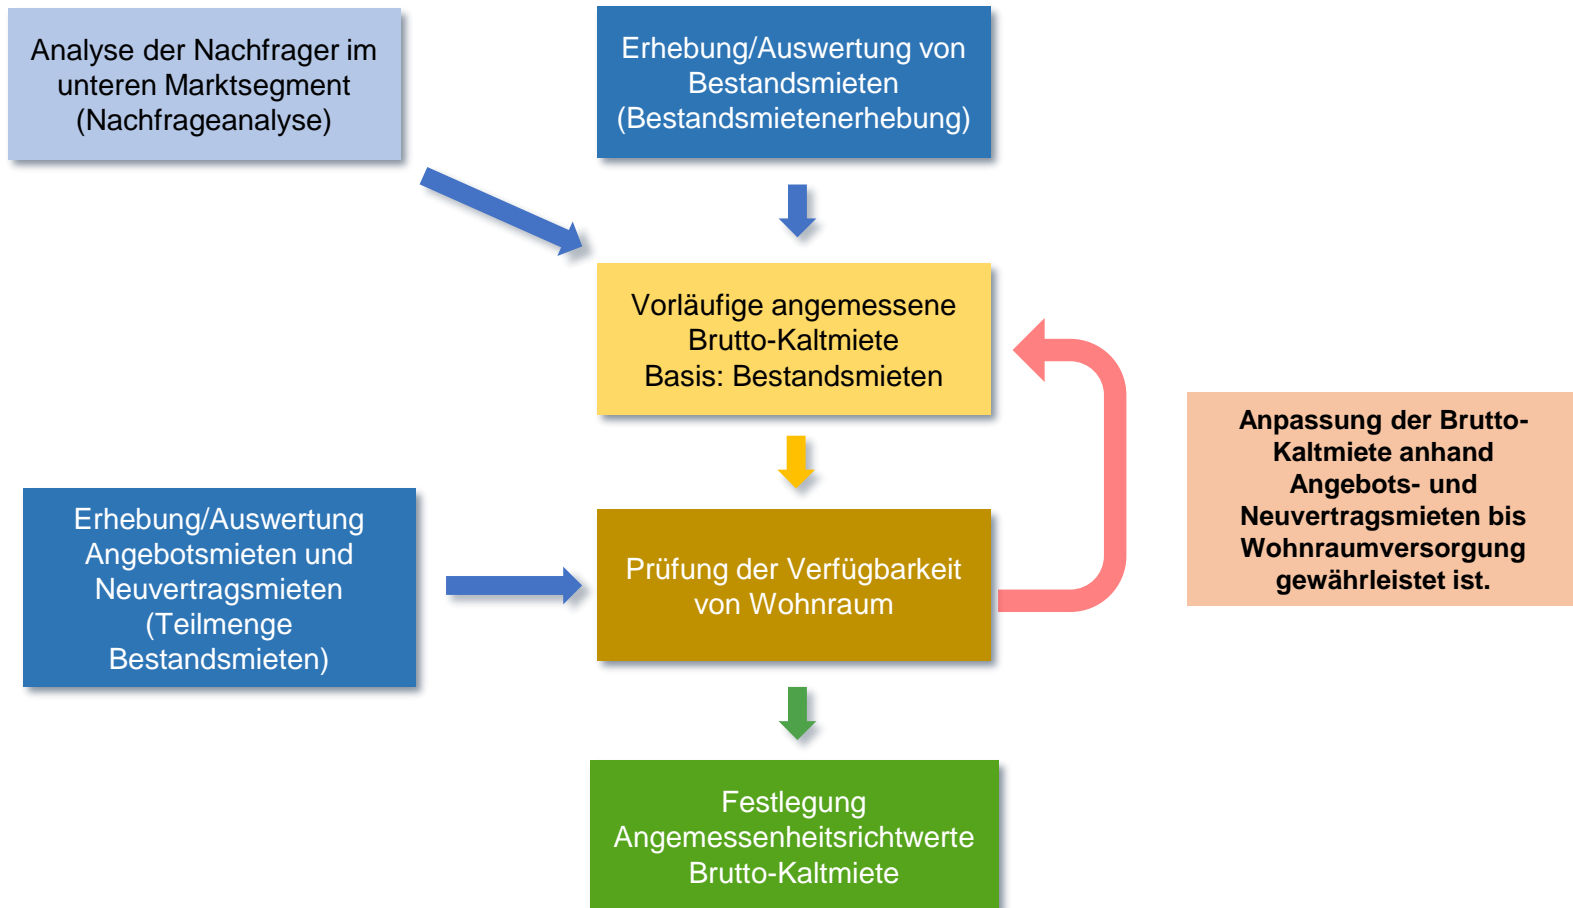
Analyse der Nachfrager im unteren Marktsegment (Nachfrageanalyse)

Erhebung/Auswertung von Bestandsmieten (Bestandsmietenerhebung)

Vorläufige angemessene Brutto-Kaltmiete Basis: Bestandsmieten

Anpassung der Brutto-Kaltmiete anhand Angebots- und Neuvertragsmieten bis Wohnraumversorgung gewährleistet ist.

Erhebung/Auswertung Angebotsmieten und Neuvertragsmieten (Teilmenge Bestandsmieten)

Prüfung der Verfügbarkeit von Wohnraum

Festlegung Angemessenheitsrichtwerte Brutto-Kaltmiete